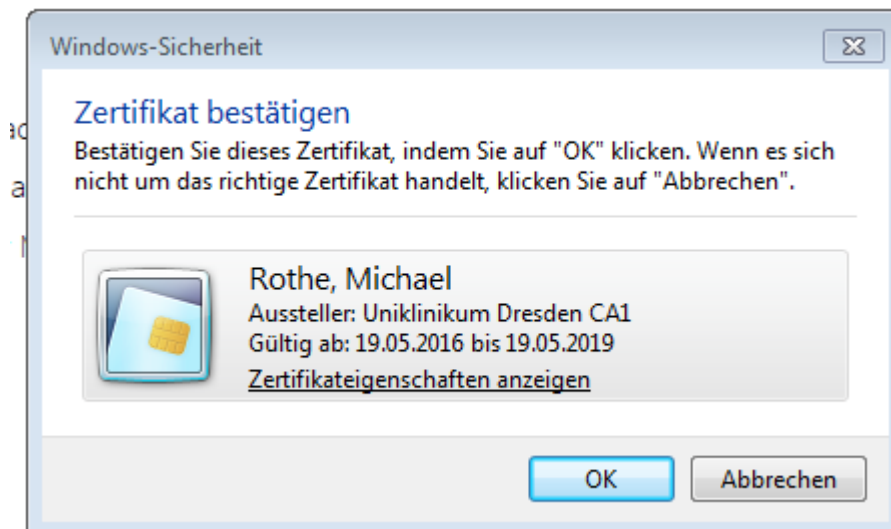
Windows-Sicherheit

Zertifikat bestätigen
Bestätigen Sie dieses Zertifikat, indem Sie auf "OK" klicken. Wenn es sich nicht um das richtige Zertifikat handelt, klicken Sie auf "Abbrechen".

Rothe, Michael
Aussteller: Uniklinikum Dresden CA1
Gültig ab: 19.05.2016 bis 19.05.2019
Zertifikateigenschaften anzeigen

OK
Abbrechen